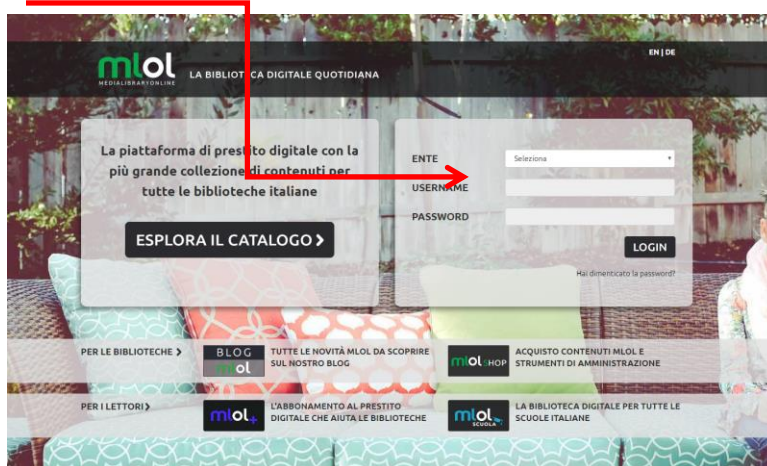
mlol
MEDIALIBRARYONLINE

LA BIBLIOTECA DIGITALE QUOTIDIANA

EN | DE

La piattaforma di prestito digitale con la più grande collezione di contenuti per tutte le biblioteche italiane

ESPLORA IL CATALOGO ❯

ENTE
Seleziona
USERNAME
PASSWORD
LOGIN
Hai dimenticato la password?

PER LE BIBLIOTECHE ❯
BLOG mlol
TUTTE LE NOVITÀ MLOL DA SCOPRIRE SUL NOSTRO BLOG
mlol SHOP
ACQUISTO CONTENUTI MLOL E STRUMENTI DI AMMINISTRAZIONE

PER I LETTORI ❯
mlol+
L'ABBONAMENTO AL PRESTITO DIGITALE CHE AIUTA LE BIBLIOTECHE
mlol SCUOLA
LA BIBLIOTECA DIGITALE PER TUTTE LE SCUOLE ITALIANE